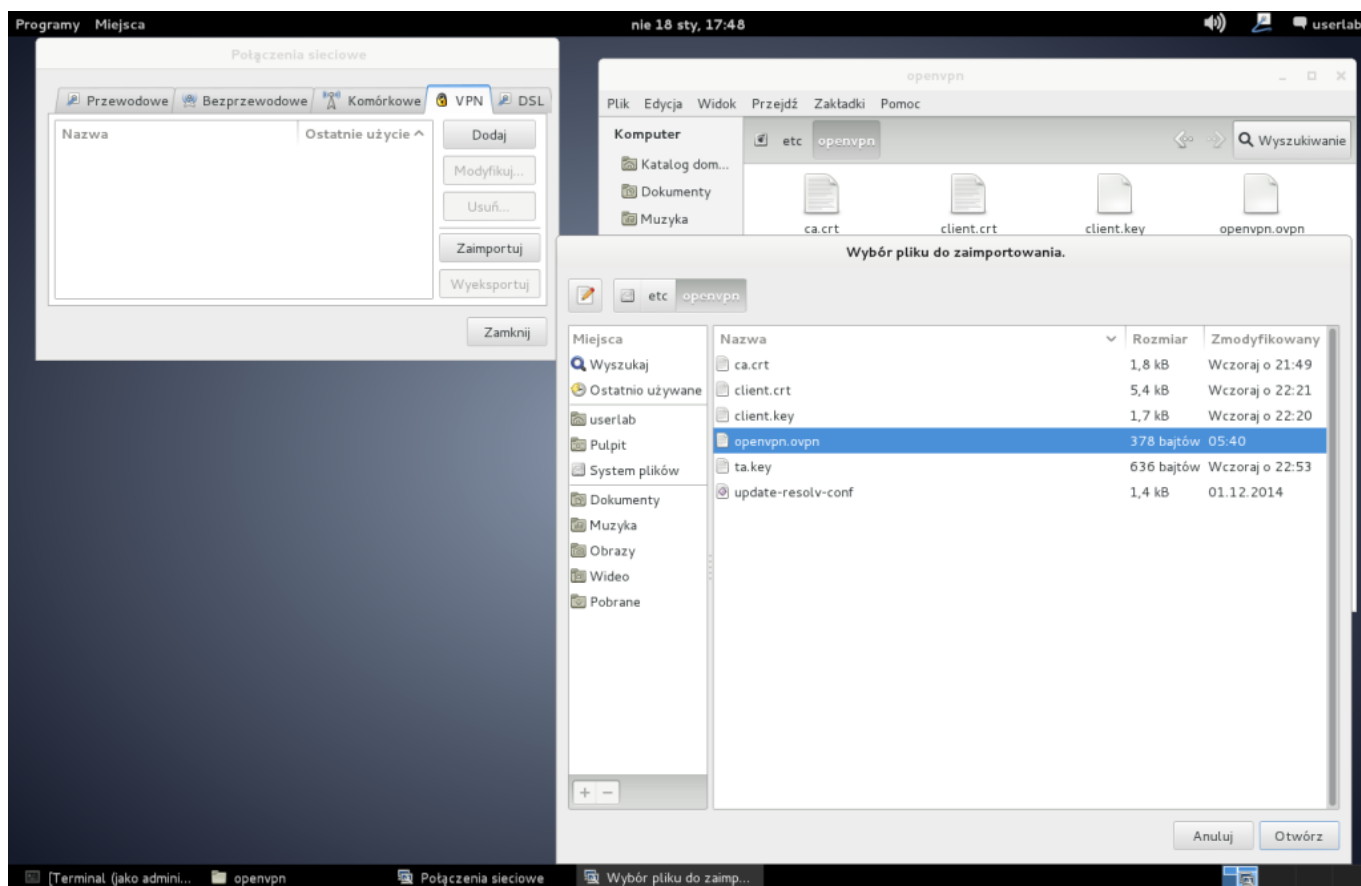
Programy Miejsca

nie 18 sty, 17:48

userlab

Połączenia sieciowe

Przewodowe | Bezprzewodowe | Komórkowe | VPN | DSL

| Nazwa | Ostatnie użycie ^ |
|---|---|

Dodaj
Modyfikuj...
Usuń...
Zaimportuj
Wyeksportuj

Zamknij

openvpn

Plik Edycja Widok Przejdź Zakładki Pomoc

Komputer
Katalog dom...
Dokumenty
Muzyka

etc openvpn

Wyszukiwanie

ca.crt client.crt client.key openvpn.ovpn

Wybór pliku do zaimportowania.

etc openvpn

Miejsca
Wyszukaj
Ostatnio używane
userlab
Pulpit
System plików
Dokumenty
Muzyka
Obrazy
Wideo
Pobrane

| Nazwa | Rozmiar | Zmodyfikowany |
|---|---|---|
| ca.crt | 1,8 kB | Wczoraj o 21:49 |
| client.crt | 5,4 kB | Wczoraj o 22:21 |
| client.key | 1,7 kB | Wczoraj o 22:20 |
| openvpn.ovpn | 378 bajtów | 05:40 |
| ta.key | 636 bajtów | Wczoraj o 22:53 |
| update-resolv-conf | 1,4 kB | 01.12.2014 |

+ −

Anuluj Otwórz

[Terminal (jako admini... openvpn Połączenia sieciowe Wybór pliku do zaimp...